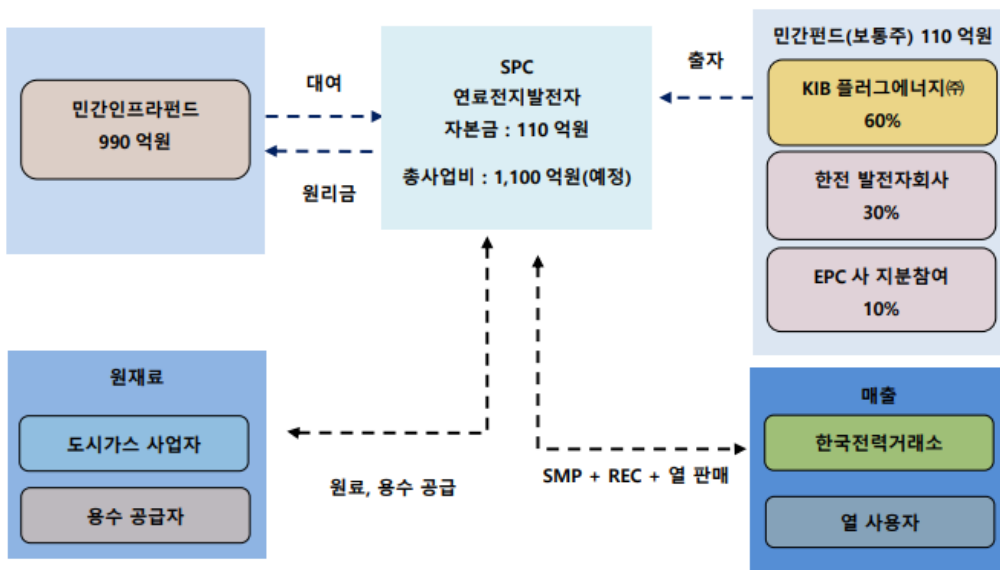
민간인프라펀드
990 억원

대여

원리금

SPC
연료전지발전자
자본금 : 110 억원

총사업비 : 1,100 억원(예정)

출자

민간펀드(보통주) 110 억원

KIB 플러그에너지㈜
60%

한전 발전자회사
30%

EPC 사 지분참여
10%

원재료

도시가스 사업자

용수 공급자

원료, 용수 공급

SMP + REC + 열 판매

매출

한국전력거래소

열 사용자